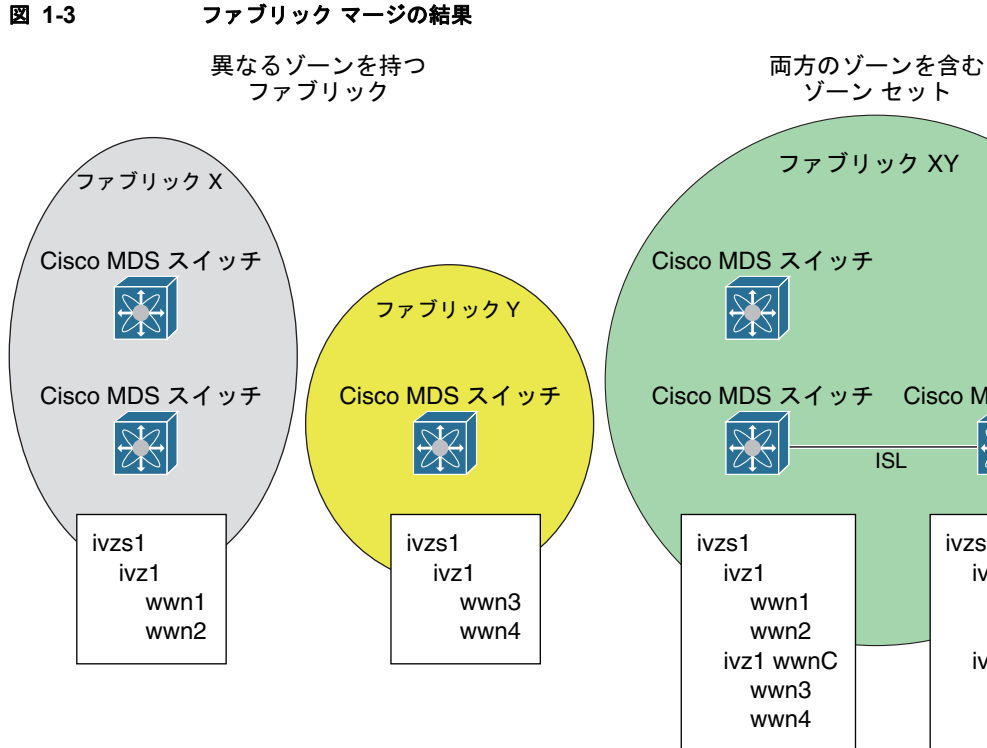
図 1-3　　　ファブリック マージの結果

異なるゾーンを持つ
ファブリック

両方のゾーンを含む
ゾーン セット

ファブリック X

Cisco MDS スイッチ

Cisco MDS スイッチ

ivzs1
ivz1
wwn1
wwn2

ファブリック Y

Cisco MDS スイッチ

ivzs1
ivz1
wwn3
wwn4

ファブリック XY

Cisco MDS スイッチ

Cisco MDS スイッチ

Cisco M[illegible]

ISL

ivzs1
ivz1
wwn1
wwn2
ivz1 wwnC
wwn3
wwn4

ivzs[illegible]
iv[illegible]
iv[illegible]